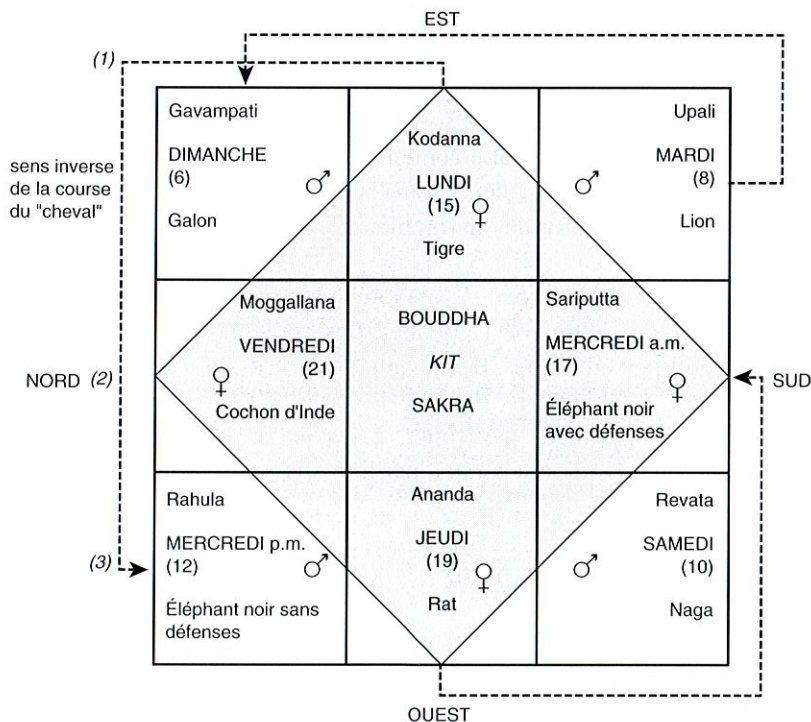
EST

(1)

sens inverse de la course du "cheval"

NORD (2)

(3)

| Gavampati DIMANCHE (6) ♂ Galon | Kodanna LUNDI (15) ♀ Tigre | Upali MARDI (8) ♂ Lion |
|---|---|---|
| Moggallana VENDREDI (21) ♀ Cochon d'Inde | BOUDDHA *KIT* SAKRA | Sariputta MERCREDI a.m. (17) ♀ Éléphant noir avec défenses |
| Rahula MERCREDI p.m. (12) ♂ Éléphant noir sans défenses | Ananda JEUDI (19) ♀ Rat | Revata SAMEDI (10) ♂ Naga |

SUD

OUEST